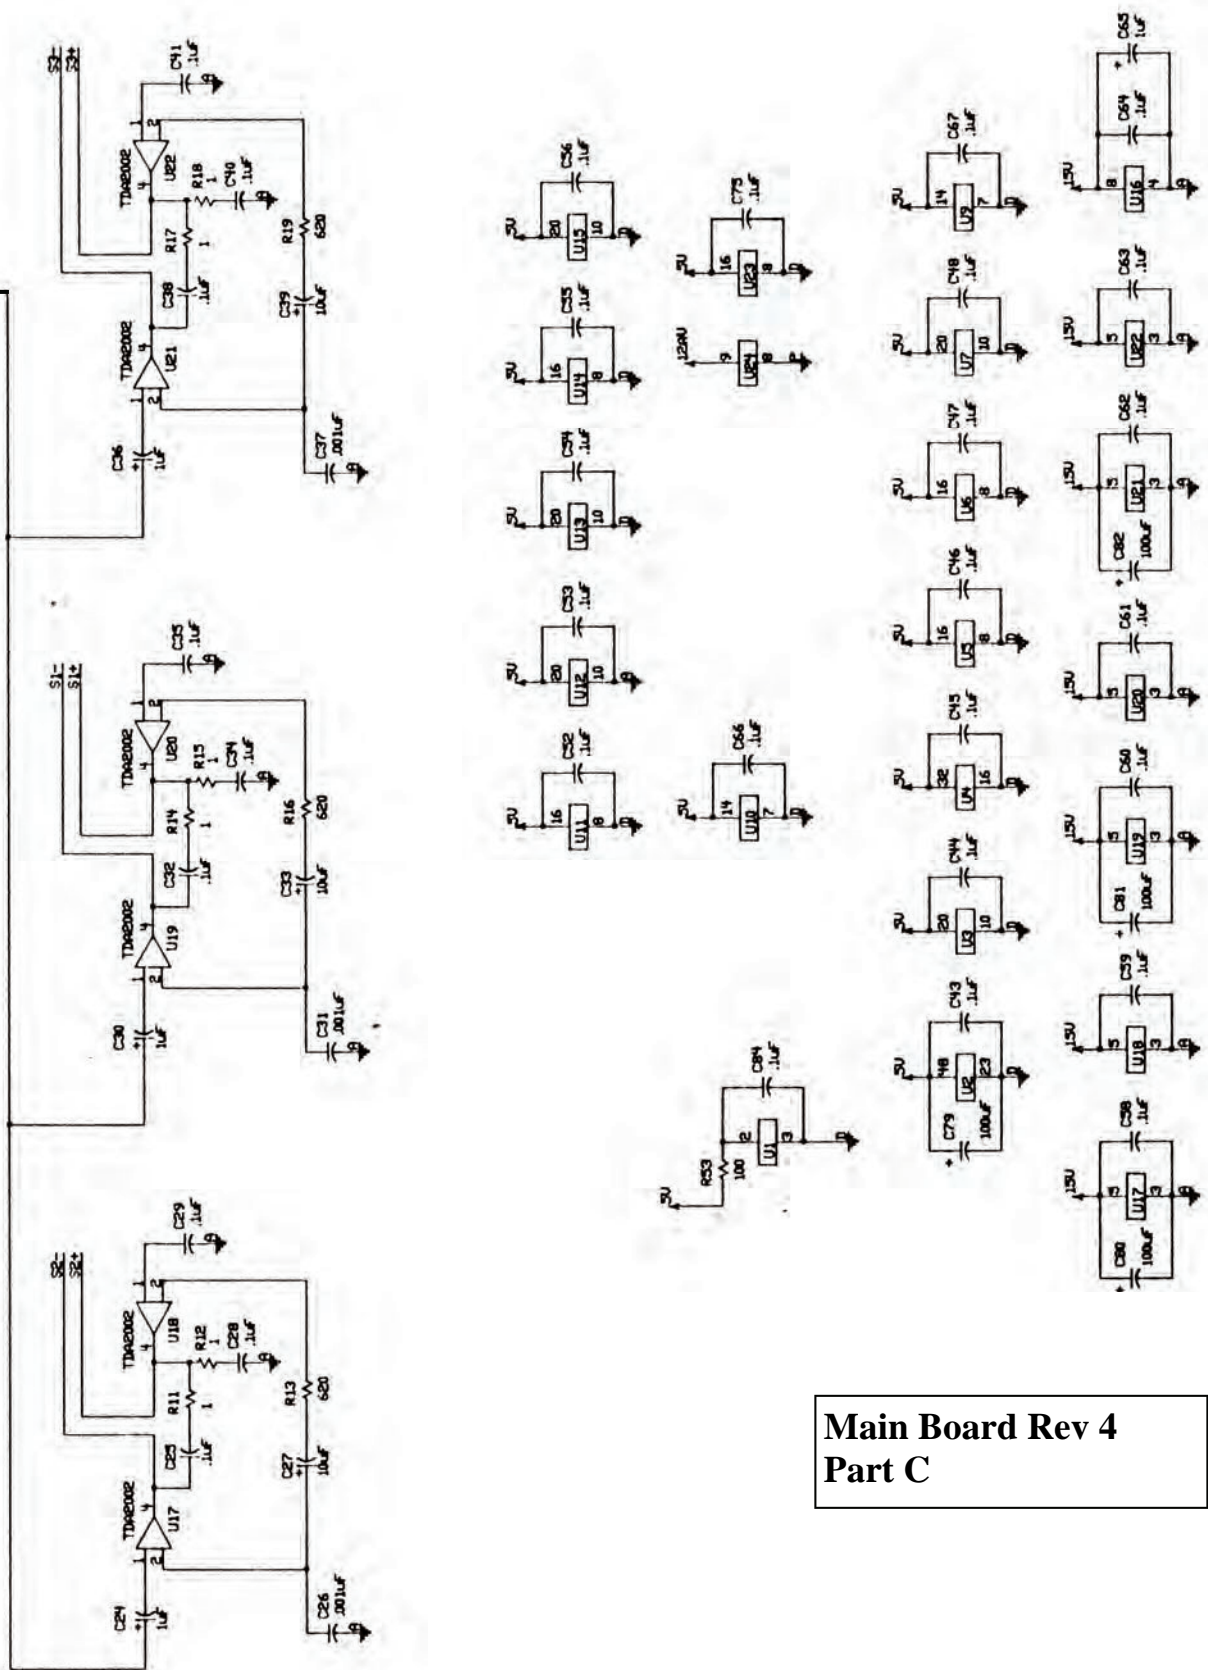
S3-
S3+
C41
.1uF
TDA2002
U22
R18
1
C40
.1uF
R17
1
R19
620
C38
.1uF
C39
10uF
TDA2002
U21
C36
1uF
C37
.001uF

S1-
S1+
C35
.1uF
TDA2002
U20
R15
1
C34
.1uF
R14
1
R16
620
C32
.1uF
C33
10uF
TDA2002
U19
C30
1uF
C31
.001uF

S2-
S2+
C29
.1uF
TDA2002
U18
R12
1
C28
.1uF
R11
1
R13
620
C25
.1uF
C27
10uF
TDA2002
U17
C24
1uF
C26
.001uF

C56
.1uF
5V
20
U15
10
C55
.1uF
5V
16
U14
8
C54
.1uF
5V
20
U13
10
C53
.1uF
5V
20
U12
10
C52
.1uF
5V
16
U11
8

C75
.1uF
5V
16
U23
8
12@V
9
U24
8
C66
.1uF
5V
14
U10
7

C84
.1uF
R53
100
5V
2
U1
3

C67
.1uF
5V
14
U8
7
C48
.1uF
5V
20
U7
10
C47
.1uF
5V
16
U6
8
C46
.1uF
5V
16
U5
8
C45
.1uF
5V
32
U4
16
C44
.1uF
5V
20
U3
10
C43
.1uF
5V
48
U2
23
C79
100uF

C65
.1uF
C64
.1uF
15V
8
U16
4
C63
.1uF
15V
5
U22
3
C62
.1uF
15V
5
U21
3
C82
100uF
C61
.1uF
15V
5
U20
3
C60
.1uF
15V
5
U19
3
C81
100uF
C59
.1uF
15V
5
U18
3
C58
.1uF
15V
5
U17
3
C80
100uF

Main Board Rev 4
Part C